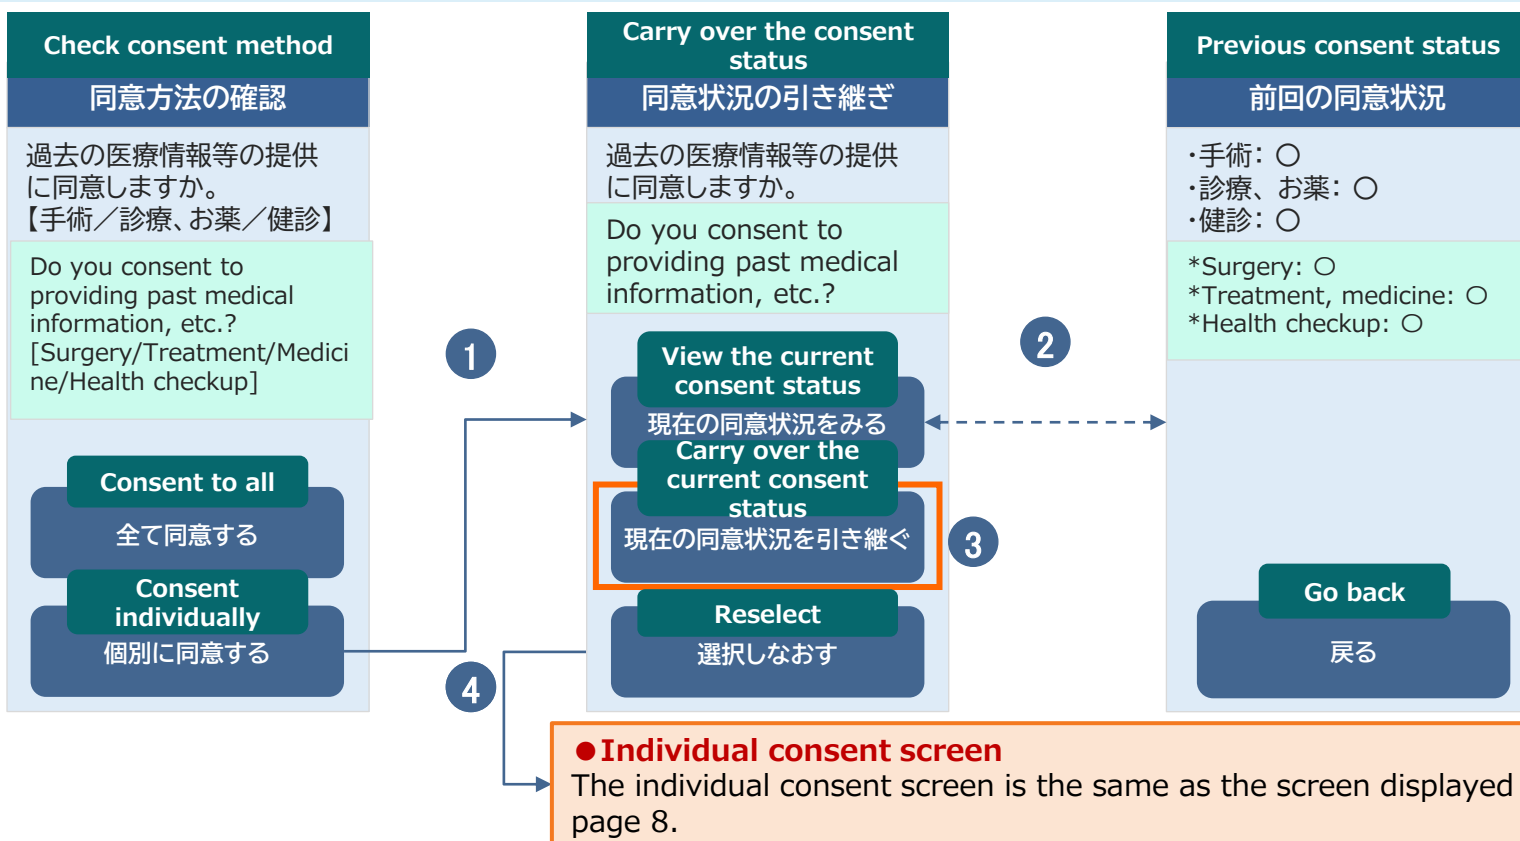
Check consent method
同意方法の確認

過去の医療情報等の提供に同意しますか。
【手術／診療、お薬／健診】

Do you consent to providing past medical information, etc.? [Surgery/Treatment/Medicine/Health checkup]

Consent to all
全て同意する

Consent individually
個別に同意する

1

Carry over the consent status
同意状況の引き継ぎ

過去の医療情報等の提供に同意しますか。

Do you consent to providing past medical information, etc.?

View the current consent status
現在の同意状況をみる

Carry over the current consent status
現在の同意状況を引き継ぐ

3

Reselect
選択しなおす

4

2

Previous consent status
前回の同意状況

・手術：○
・診療、お薬：○
・健診：○

*Surgery: ○
*Treatment, medicine: ○
*Health checkup: ○

Go back
戻る

●Individual consent screen
The individual consent screen is the same as the screen displayed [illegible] page 8.